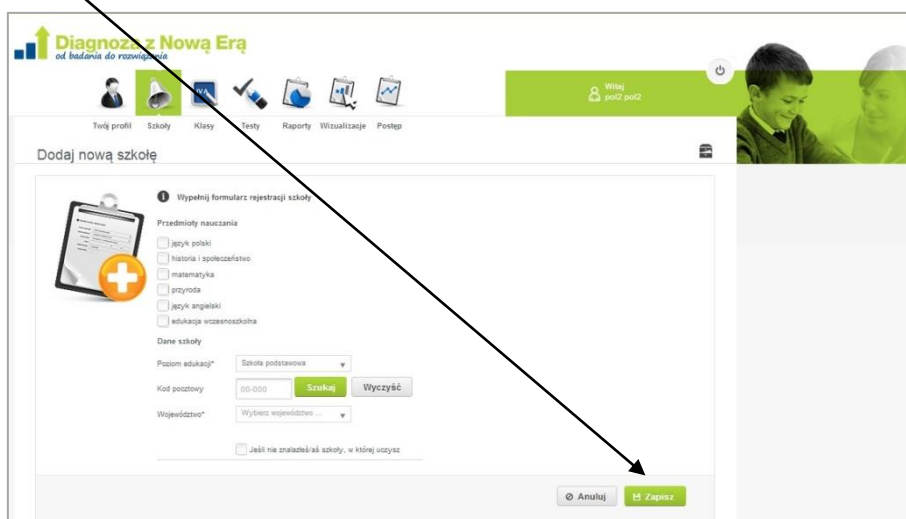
Diagnoza z Nową Erą
od badania do rozwiązania

Witaj
pol2 pol2

Twój profil Szkoły Klasy Testy Raporty Wizualizacje Postęp

Dodaj nową szkołę

Wypełnij formularz rejestracji szkoły

Przedmioty nauczania

język polski
historia i społeczeństwo
matematyka
przyroda
język angielski
edukacja wczesnoszkolna

Dane szkoły

Poziom edukacji* Szkoła podstawowa

Kod pocztowy 00-000 Szukaj Wyczyść

Województwo* Wybierz województwo ...

Jeśli nie znalazłeś/aś szkoły, w której uczysz

Anuluj Zapisz